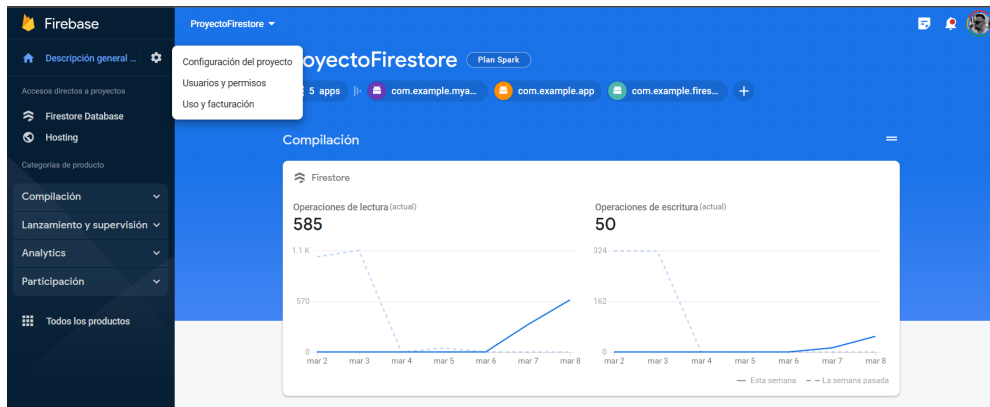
Firebase

Descripción general

Accesos directos a proyectos

Firestore Database

Hosting

Categorías de producto

Compilación

Lanzamiento y supervisión

Analytics

Participación

Todos los productos

ProyectoFirestore

Configuración del proyecto

Usuarios y permisos

Uso y facturación

oyectoFirestore Plan Spark

5 apps com.example.mya... com.example.app com.example.fires... +

Compilación

Firestore

Operaciones de lectura (actual)

585

1.1 K

570

0

mar 2 mar 3 mar 4 mar 5 mar 6 mar 7 mar 8

Operaciones de escritura (actual)

50

324

162

0

mar 2 mar 3 mar 4 mar 5 mar 6 mar 7 mar 8

Esta semana La semana pasada